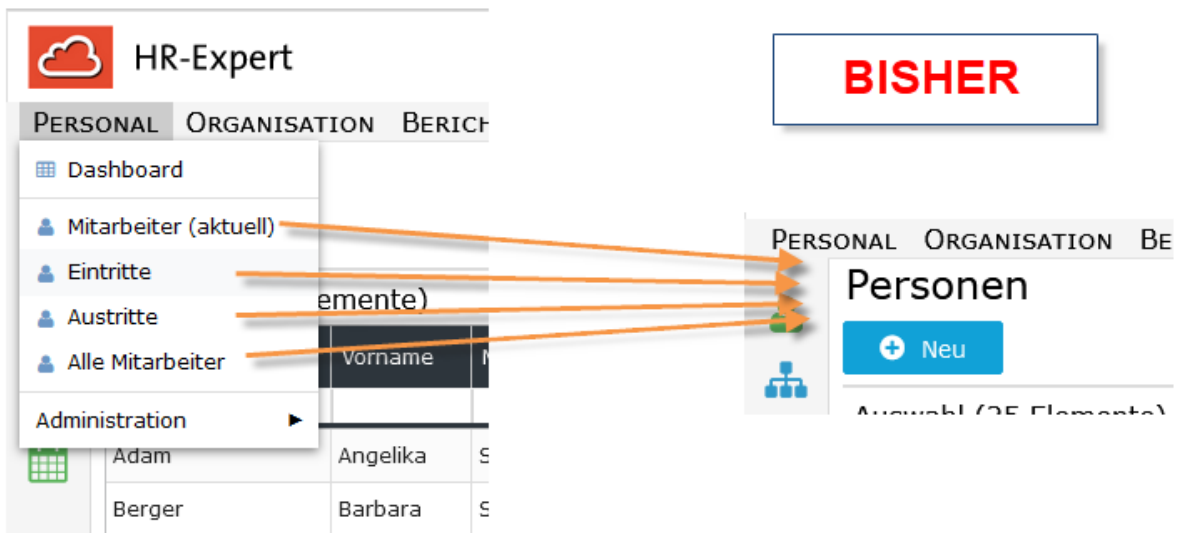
HR-Expert

PERSONAL ORGANISATION BERICH

Dashboard

Mitarbeiter (aktuell)

Eintritte

Austritte

Alle Mitarbeiter

Administration ▶

emente)

Vorname

Adam Angelika

Berger Barbara

BISHER

PERSONAL ORGANISATION BE

Personen

Neu

Auswahl (25 Elemente)